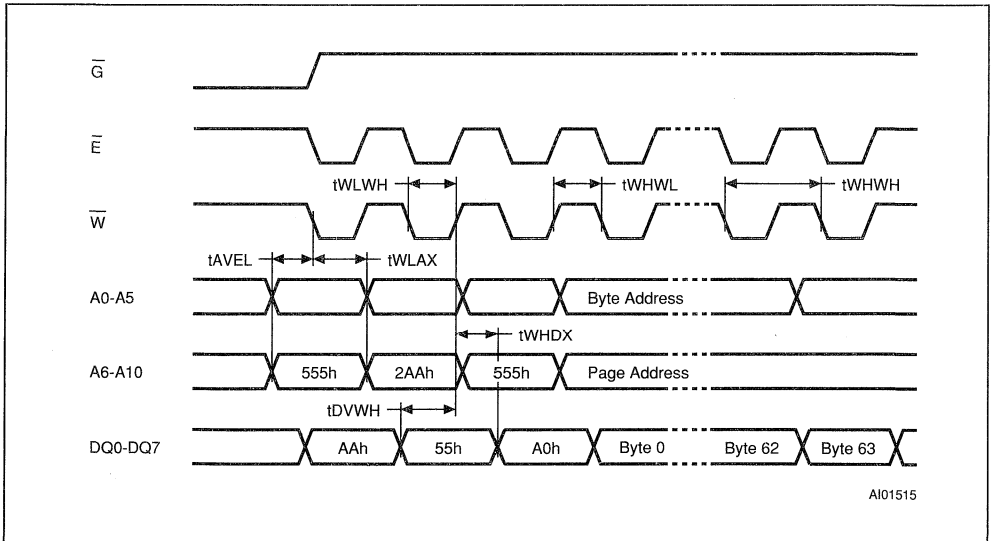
$\overline{G}$

$\overline{E}$

tWLWH

tWHWL

tWHWH

$\overline{W}$

tAVEL

tWLAX

A0-A5

Byte Address

tWHDX

A6-A10

555h

2AAh

555h

Page Address

tDVWH

DQ0-DQ7

AAh

55h

A0h

Byte 0

Byte 62

Byte 63

AI01515